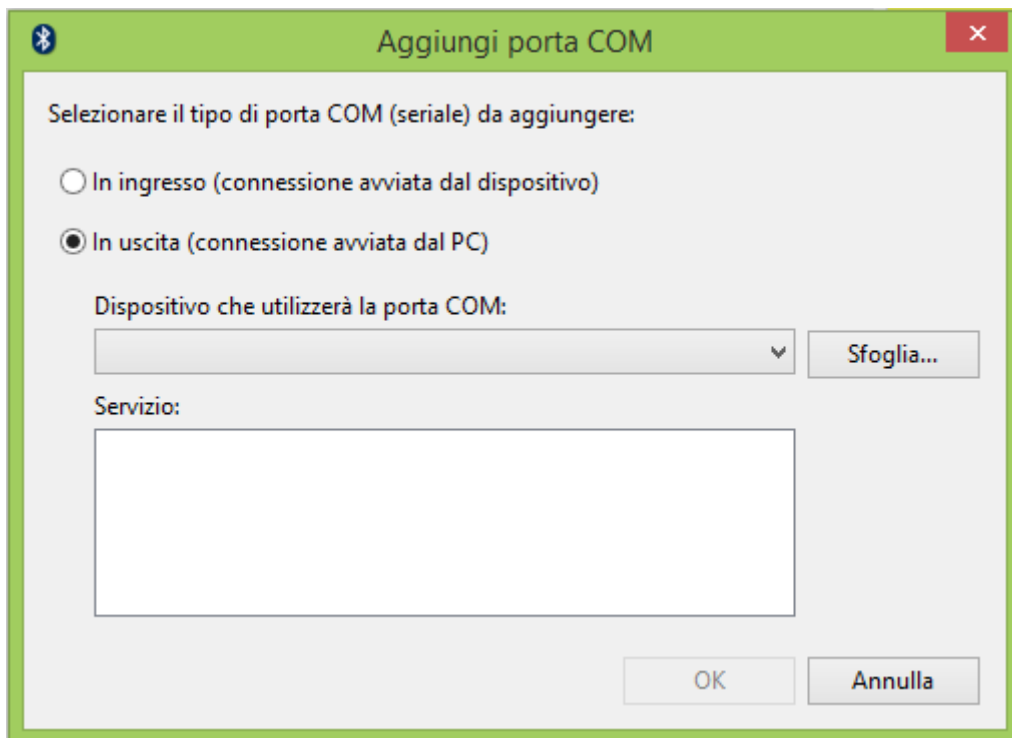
Aggiungi porta COM

Selezionare il tipo di porta COM (seriale) da aggiungere:

In ingresso (connessione avviata dal dispositivo)

In uscita (connessione avviata dal PC)

Dispositivo che utilizzerà la porta COM:

Sfoglia...

Servizio:

OK

Annulla